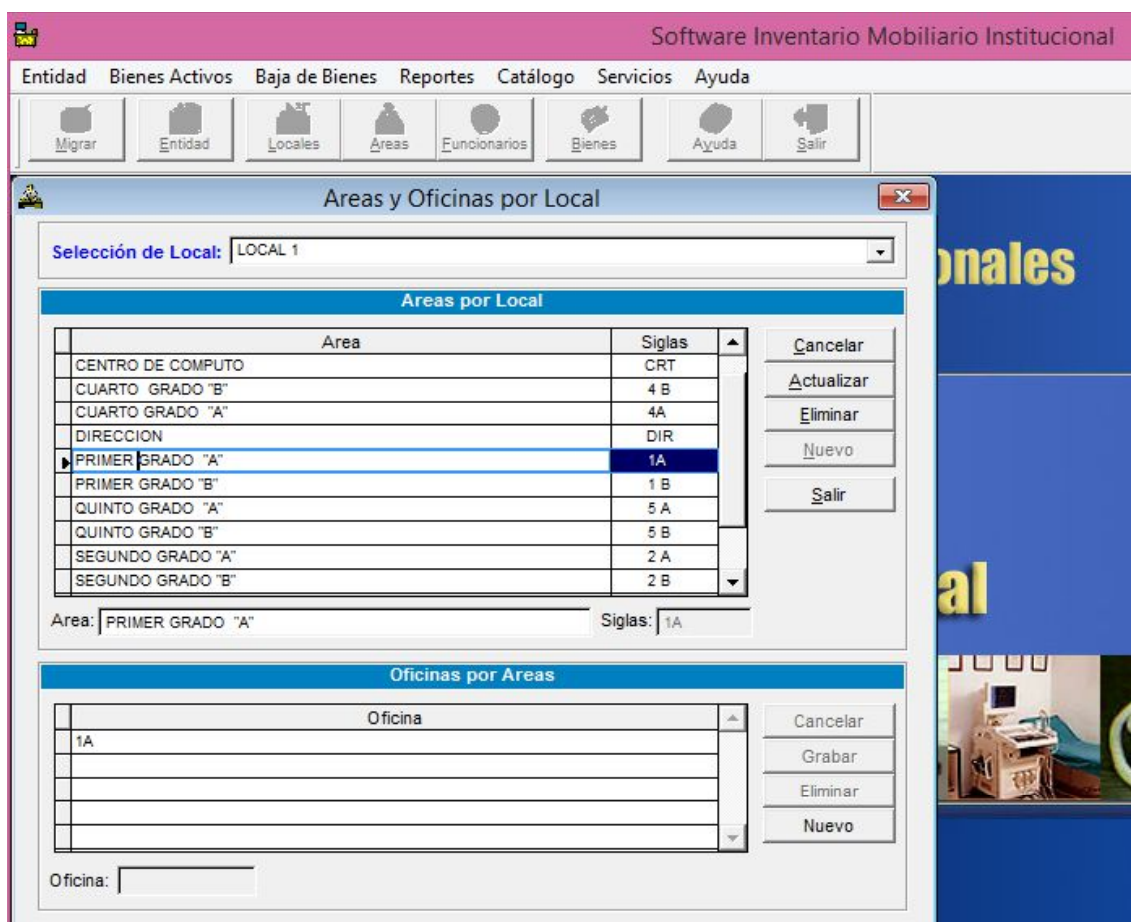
Software Inventario Mobiliario Institucional

Entidad Bienes Activos Baja de Bienes Reportes Catálogo Servicios Ayuda

Migrar Entidad Locales Areas Funcionarios Bienes Ayuda Salir

Areas y Oficinas por Local

Selección de Local: LOCAL 1

Areas por Local

| Area | Siglas |
|---|---|
| CENTRO DE COMPUTO | CRT |
| CUARTO GRADO "B" | 4 B |
| CUARTO GRADO "A" | 4A |
| DIRECCION | DIR |
| PRIMER GRADO "A" | 1A |
| PRIMER GRADO "B" | 1 B |
| QUINTO GRADO "A" | 5 A |
| QUINTO GRADO "B" | 5 B |
| SEGUNDO GRADO "A" | 2 A |
| SEGUNDO GRADO "B" | 2 B |

Cancelar
Actualizar
Eliminar
Nuevo
Salir

Area: PRIMER GRADO "A"
Siglas: 1A

Oficinas por Areas

| Oficina |
|---|
| 1A |

Cancelar
Grabar
Eliminar
Nuevo

Oficina:

onales

al